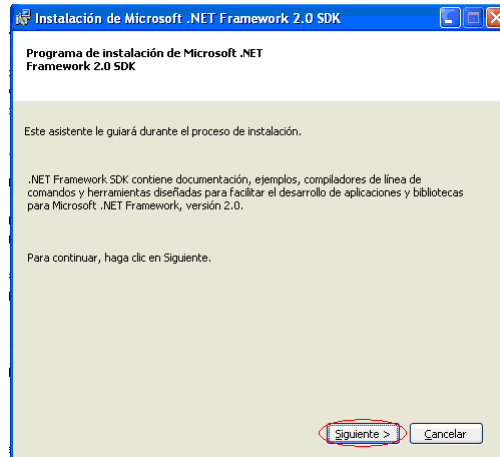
Instalación de Microsoft .NET Framework 2.0 SDK

Programa de instalación de Microsoft .NET Framework 2.0 SDK

Este asistente le guiará durante el proceso de instalación.

.NET Framework SDK contiene documentación, ejemplos, compiladores de línea de comandos y herramientas diseñadas para facilitar el desarrollo de aplicaciones y bibliotecas para Microsoft .NET Framework, versión 2.0.

Para continuar, haga clic en Siguiente.

Siguiente >

Cancelar